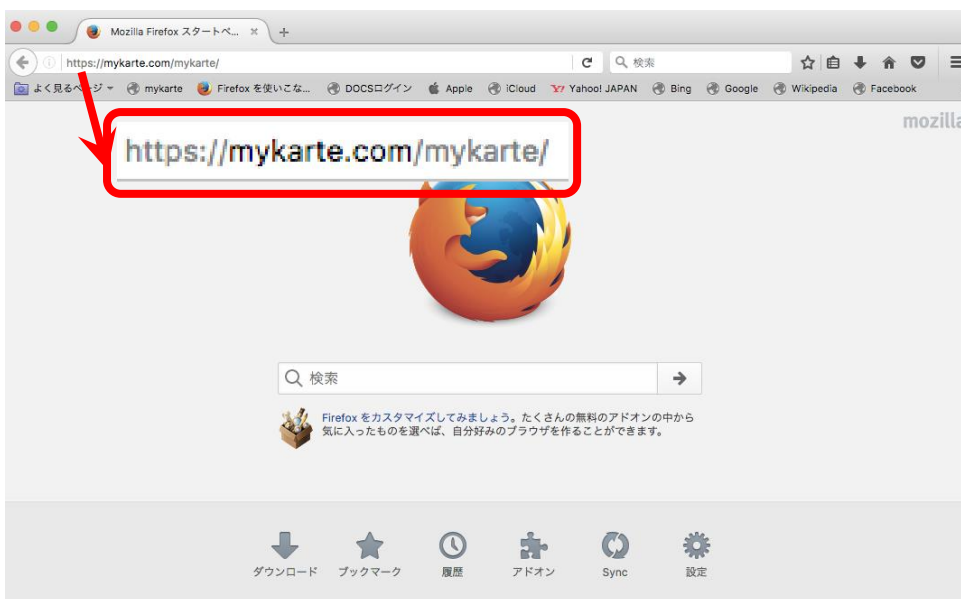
Mozilla Firefox スタートペ...

https://mykarte.com/mykarte/

検索

よく見るページ mykarte Firefox を使いこな... DOCSログイン Apple iCloud Yahoo! JAPAN Bing Google Wikipedia Facebook

mozilla

https://mykarte.com/mykarte/

検索

Firefox をカスタマイズしてみましょう。たくさんの無料のアドオンの中から気に入ったものを選べば、自分好みのブラウザを作ることができます。

ダウンロード ブックマーク 履歴 アドオン Sync 設定